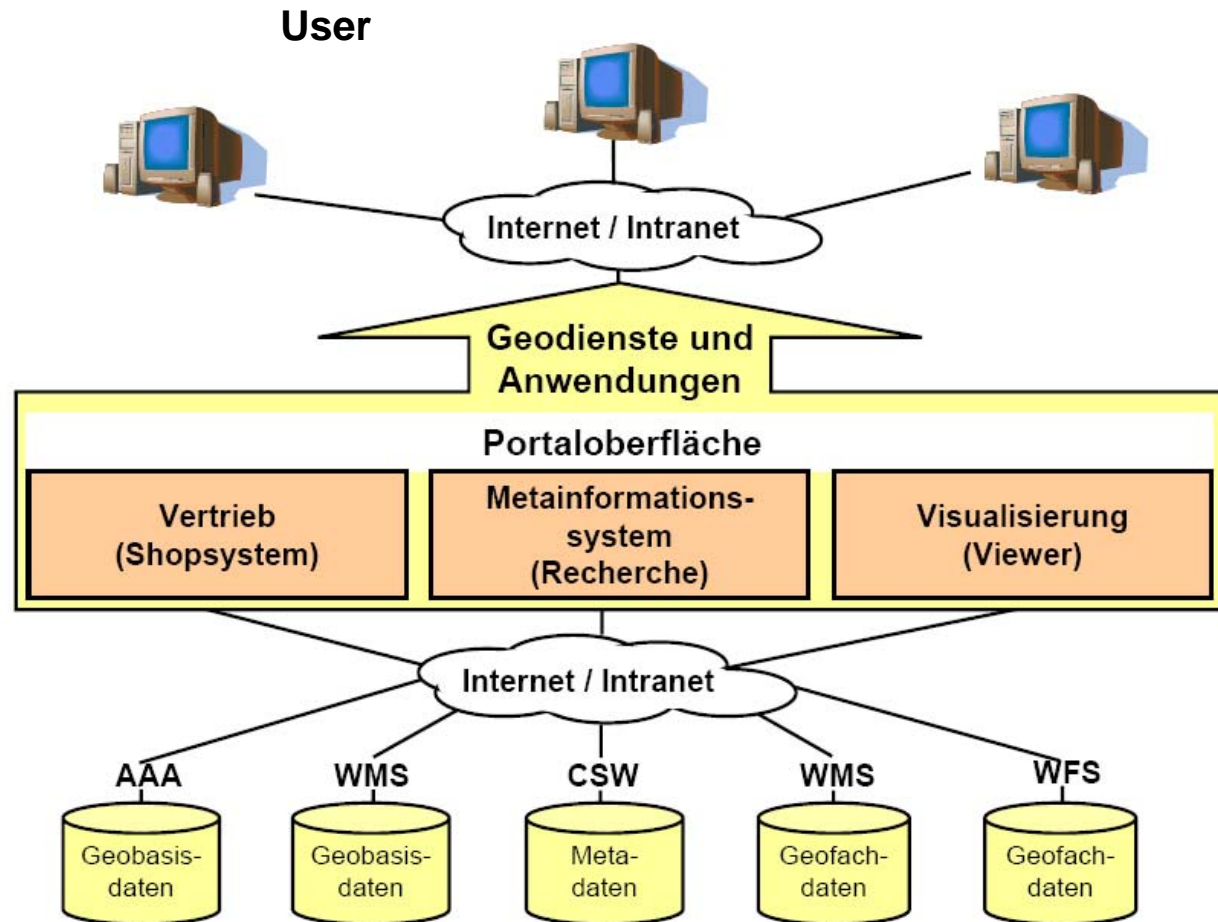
User

Internet / Intranet

Geodienste und Anwendungen

Portaloberfläche

Vertrieb (Shopsystem)

Metainformationssystem (Recherche)

Visualisierung (Viewer)

Internet / Intranet

AAA
Geobasis-daten

WMS
Geobasis-daten

CSW
Meta-daten

WMS
Geofach-daten

WFS
Geofach-daten